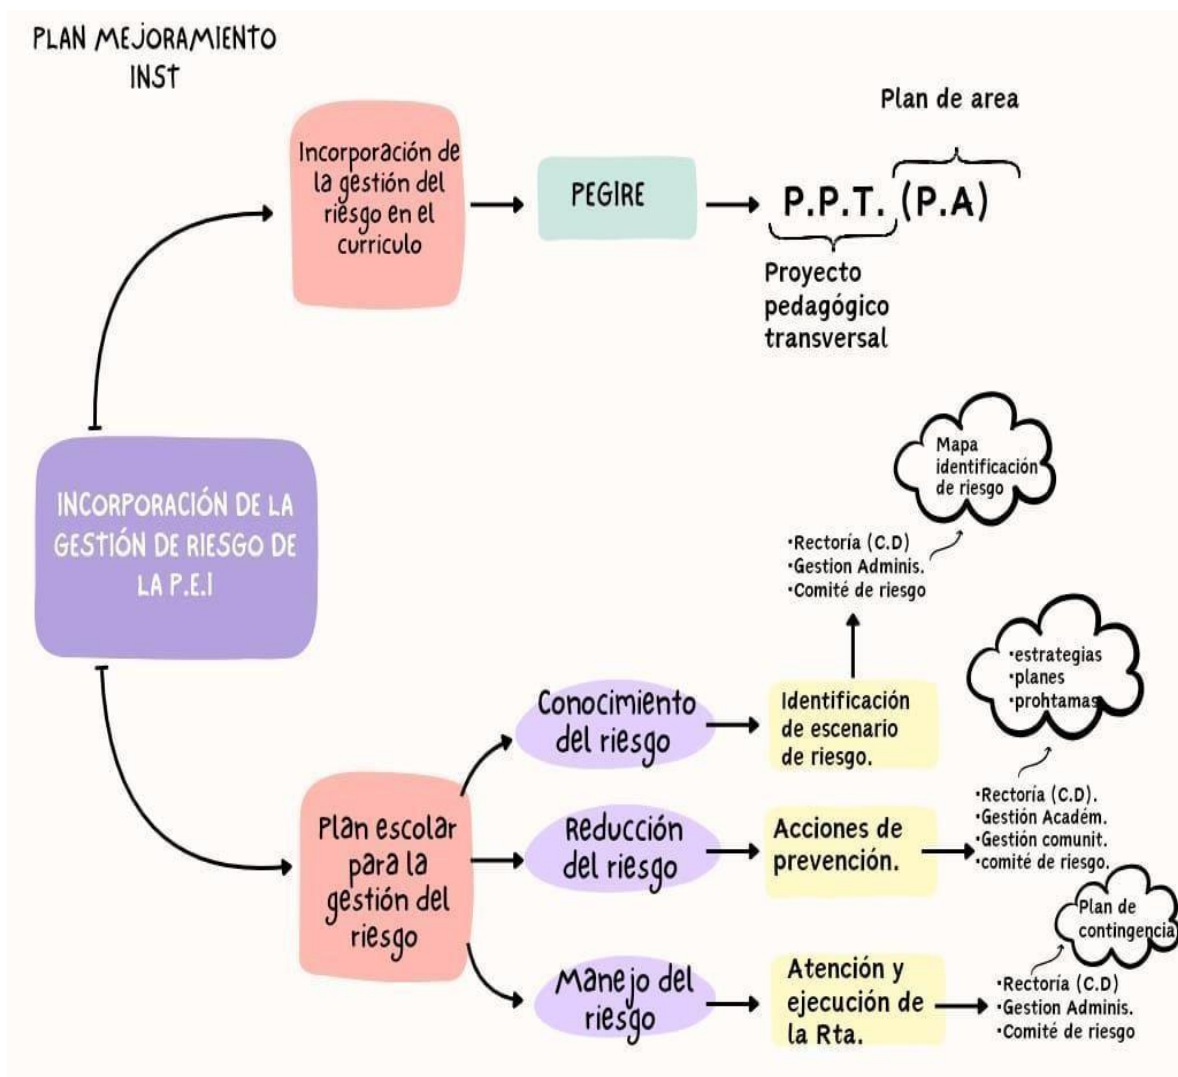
PLAN MEJORAMIENTO INST

Incorporación de la gestión del riesgo en el curriculo

PEGIRE

Plan de area

P.P.T. (P.A)

Proyecto pedagógico transversal

INCORPORACIÓN DE LA GESTIÓN DE RIESGO DE LA P.E.I

Mapa identificación de riesgo

·Rectoría (C.D)
·Gestion Adminis.
·Comité de riesgo

·estrategias
·planes
·prohtamas

Conocimiento del riesgo

Identificación de escenario de riesgo.

Plan escolar para la gestión del riesgo

Reducción del riesgo

Acciones de prevención.

·Rectoría (C.D).
·Gestión Académ.
·Gestión comunit.
·comité de riesgo.

Plan de contingencia

Manejo del riesgo

Atención y ejecución de la Rta.

·Rectoría (C.D)
·Gestion Adminis.
·Comité de riesgo